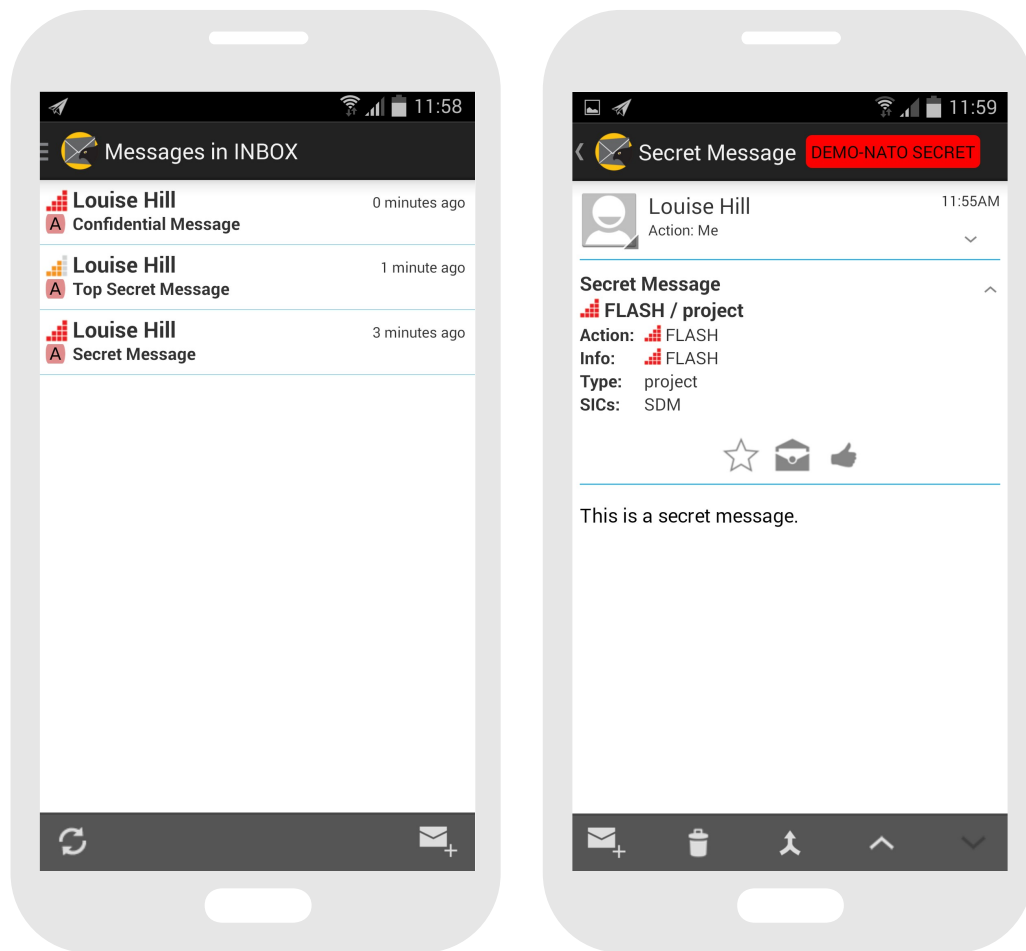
11:58

Messages in INBOX

Louise Hill
0 minutes ago
A Confidential Message

Louise Hill
1 minute ago
A Top Secret Message

Louise Hill
3 minutes ago
A Secret Message

11:59

Secret Message DEMO-NATO SECRET

Louise Hill
Action: Me
11:55AM

Secret Message
FLASH / project
Action: FLASH
Info: FLASH
Type: project
SICs: SDM

This is a secret message.